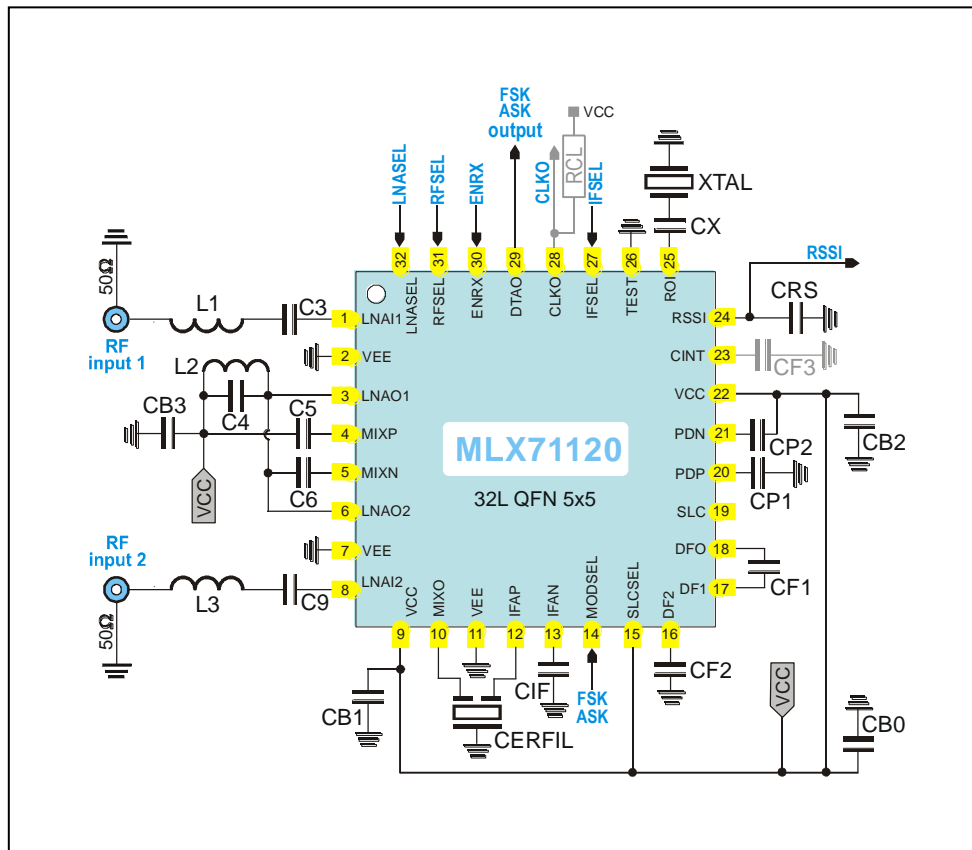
FSK
ASK
output

VCC

LNASEL RFSEL ENRX CLKO RCL IFSEL

XTAL

CX

RSSI

32 31 30 29 28 27 26 25

LNASEL RFSEL ENRX DTAO CLKO IFSEL TEST ROI

50Ω

RF
input 1

L1 C3

1 LNAI1

2 VEE

L2

3 LNAO1

CB3 C4 C5

4 MIXP

5 MIXN

VCC

C6

6 LNAO2

RF
input 2

7 VEE

L3 C9

8 LNAI2

50Ω

MLX71120

32L QFN 5x5

RSSI 24 CRS

CINT 23 CF3

VCC 22

CB2

PDN 21 CP2

PDP 20 CP1

SLC 19

DFO 18

DF1 17 CF1

VCC MIXO VEE IFAP IFAN MODSEL SLCSEL DF2

9 10 11 12 13 14 15 16

CB1

CIF

FSK
ASK

CF2

VCC

CERFIL

CB0